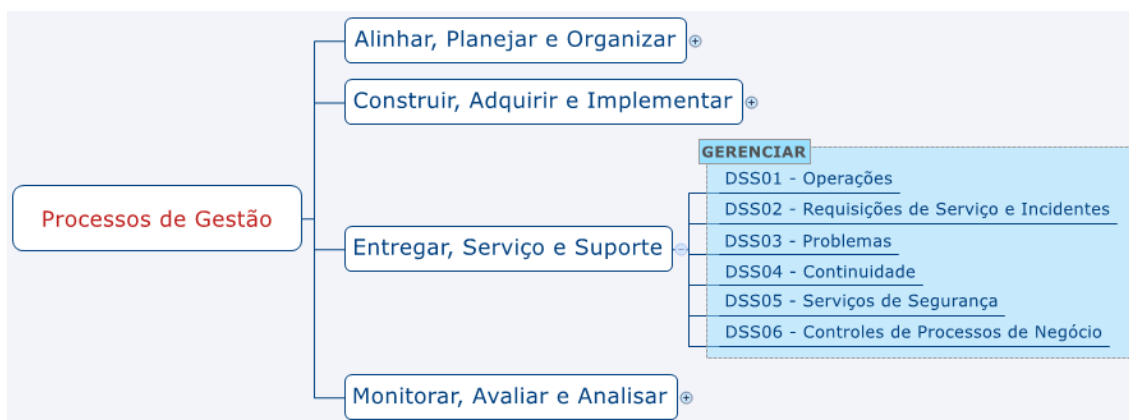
Processos de Gestão

Alinhar, Planejar e Organizar

Construir, Adquirir e Implementar

Entregar, Serviço e Suporte

GERENCIAR

DSS01 - Operações

DSS02 - Requisições de Serviço e Incidentes

DSS03 - Problemas

DSS04 - Continuidade

DSS05 - Serviços de Segurança

DSS06 - Controles de Processos de Negócio

Monitorar, Avaliar e Analisar